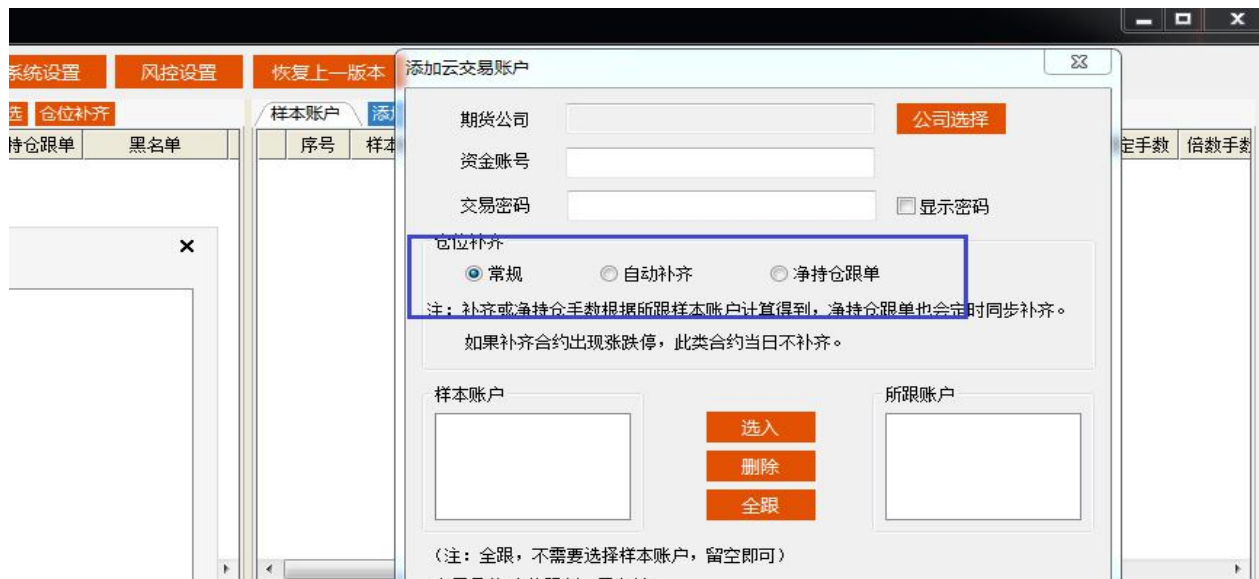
系统设置 风控设置 恢复上一版本

选 仓位补齐

持仓跟单 黑名单

×

样本账户 添

序号 样本

定手数 倍数手数

添加云交易账户

期货公司 公司选择

资金账号

交易密码 显示密码

仓位补齐

常规 自动补齐 净持仓跟单

注：补齐或净持仓手数根据所跟样本账户计算得到，净持仓跟单也会定时同步补齐。

如果补齐合约出现涨跌停，此类合约当日不补齐。

样本账户

选入

删除

全跟

所跟账户

（注：全跟，不需要选择样本账户，留空即可）